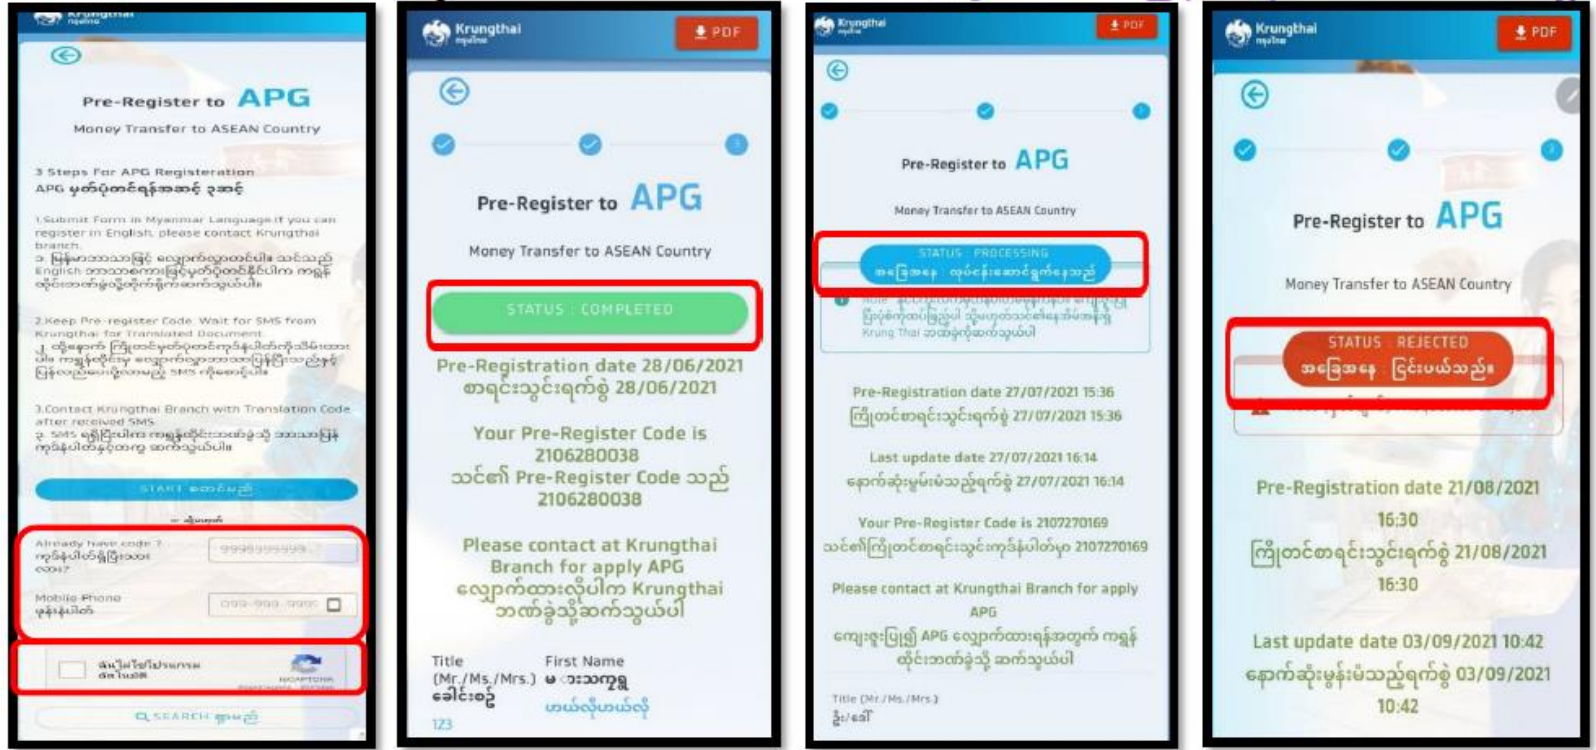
Krungthai

Pre-Register to APG

Money Transfer to ASEAN Country

3 Steps For APG Registeration
APG မှတ်ပုံတင်ရန်အဆင့် ၃ဆင့်

1.Submit Form in Myanmar Language.If you can register in English, please contact Krungthai branch.
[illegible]

2.Keep Pre-register Code. Wait for SMS from Krungthai for Translated Document.
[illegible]

3.Contact Krungthai Branch with Translation Code after received SMS.
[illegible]

START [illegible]

Already have code ?
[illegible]
9999999999

Mobile Phone
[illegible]
099-999-9999

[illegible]
reCAPTCHA

SEARCH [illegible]

Krungthai
PDF

Pre-Register to APG

Money Transfer to ASEAN Country

STATUS : COMPLETED

Pre-Registration date 28/06/2021
စာရင်းသွင်းရက်စွဲ 28/06/2021

Your Pre-Register Code is 2106280038
သင်၏ Pre-Register Code သည် 2106280038

Please contact at Krungthai Branch for apply APG
လျှောက်ထားလိုပါက Krungthai ဘဏ်ခွဲသို့ဆက်သွယ်ပါ

Title (Mr./Ms./Mrs.)
ခေါင်းစဉ်
First Name
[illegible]
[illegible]

Krungthai
PDF

Pre-Register to APG

Money Transfer to ASEAN Country

STATUS : PROCESSING
အခြေအနေ : လုပ်ငန်းဆောင်ရွက်နေသည်

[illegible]

Pre-Registration date 27/07/2021 15:36
ကြိုတင်စာရင်းသွင်းရက်စွဲ 27/07/2021 15:36

Last update date 27/07/2021 16:14
နောက်ဆုံးမွမ်းမံသည့်ရက်စွဲ 27/07/2021 16:14

Your Pre-Register Code is 2107270169
သင်၏ကြိုတင်စာရင်းသွင်းကုဒ်နံပါတ်မှာ 2107270169

Please contact at Krungthai Branch for apply APG
ကျေးဇူးပြု၍ APG လျှောက်ထားရန်အတွက် ကရွန်ထိုင်းဘဏ်ခွဲသို့ ဆက်သွယ်ပါ

Title (Mr./Ms./Mrs.)
ဦး/ဒေါ်

Krungthai
PDF

Pre-Register to APG

Money Transfer to ASEAN Country

STATUS : REJECTED
အခြေအနေ : ငြင်းပယ်သည်။

Pre-Registration date 21/08/2021 16:30
ကြိုတင်စာရင်းသွင်းရက်စွဲ 21/08/2021 16:30

Last update date 03/09/2021 10:42
နောက်ဆုံးမွမ်းမံသည့်ရက်စွဲ 03/09/2021 10:42